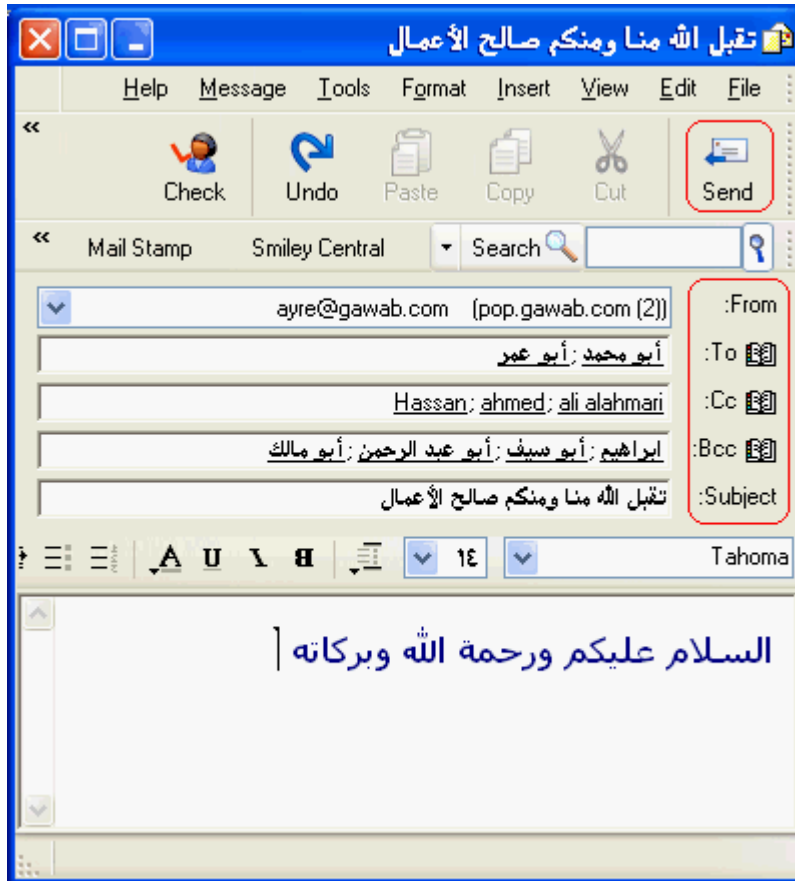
تقبل الله منا ومنكم صالح الأعمال

File Edit View Insert Format Tools Message Help

Send Cut Copy Paste Undo Check

Mail Stamp Smiley Central Search

From: ayre@gawab.com (pop.gawab.com (2))

To: أبو محمد ; أبو عمر

Cc: Hassan ; ahmed ; ali alahmari

Bcc: ابراهيم ; أبو سيف ; أبو عبد الرحمن ; أبو مالك

Subject: تقبل الله منا ومنكم صالح الأعمال

Tahoma ١٤ B I U A

السلام عليكم ورحمة الله وبركاته